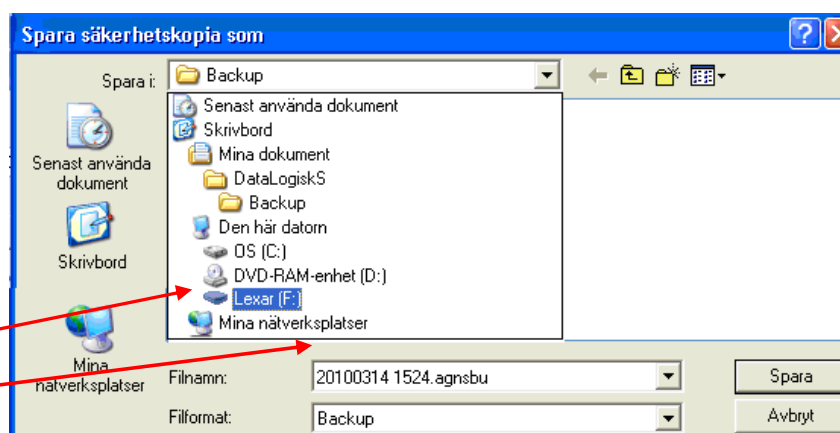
Spara säkerhetskopia som

Spara i: Backup

Senast använda dokument
Skrivbord
Mina dokument
DataLogiskS
Backup
Den här datorn
OS (C:)
DVD-RAM-enhet (D:)
Lexar (F:)
Mina nätverksplatser

Senast använda dokument

Skrivbord

Mina nätverksplatser

Filnamn: 20100314 1524.agnsbu

Filformat: Backup

Spara

Avbryt